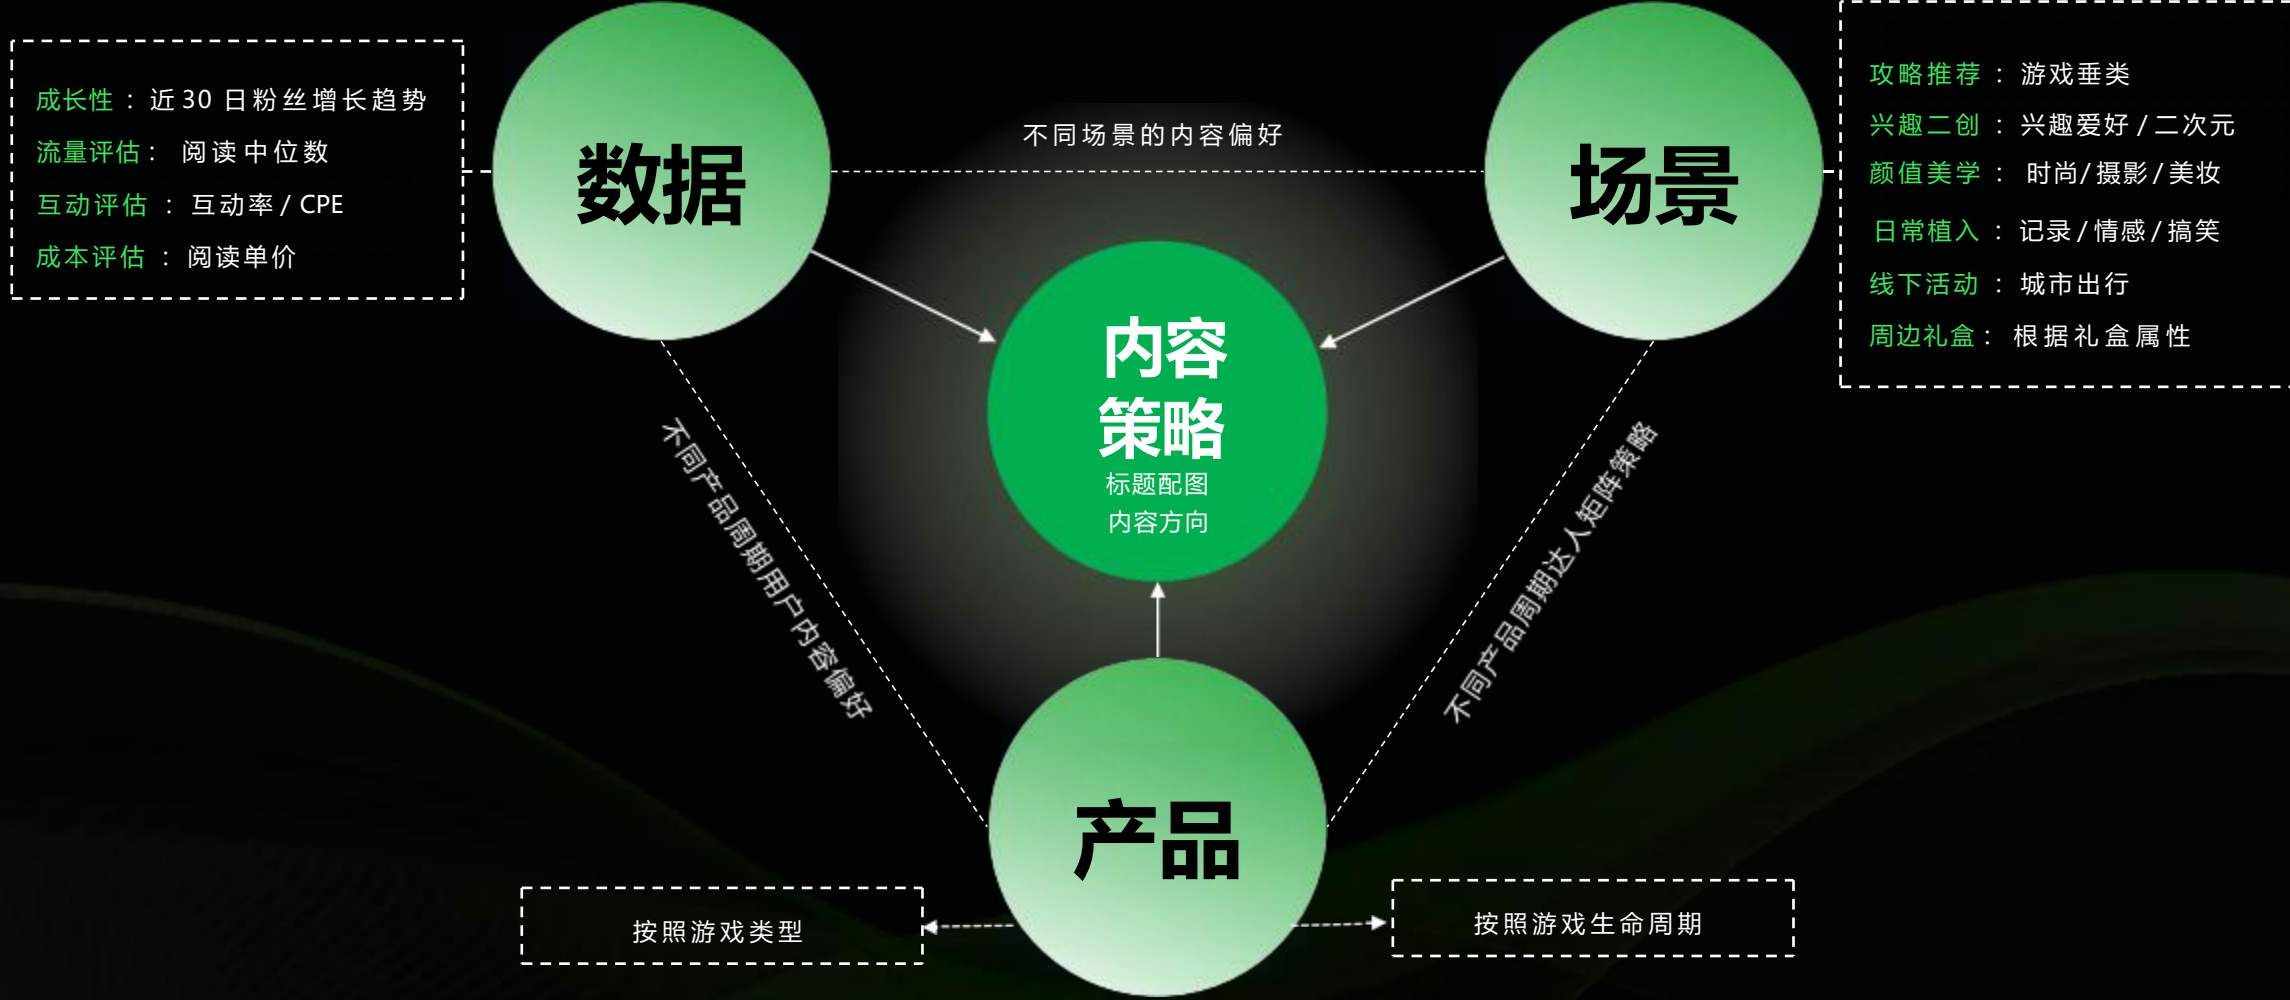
成长性：近30日粉丝增长趋势
流量评估：阅读中位数
互动评估：互动率 / CPE
成本评估：阅读单价

数据

不同场景的内容偏好

场景

攻略推荐：游戏垂类
兴趣二创：兴趣爱好 / 二次元
颜值美学：时尚/摄影/美妆
日常植入：记录/情感/搞笑
线下活动：城市出行
周边礼盒：根据礼盒属性

内容策略
标题配图
内容方向

不同产品周期用户内容偏好

不同产品周期达人矩阵策略

产品

按照游戏类型

按照游戏生命周期